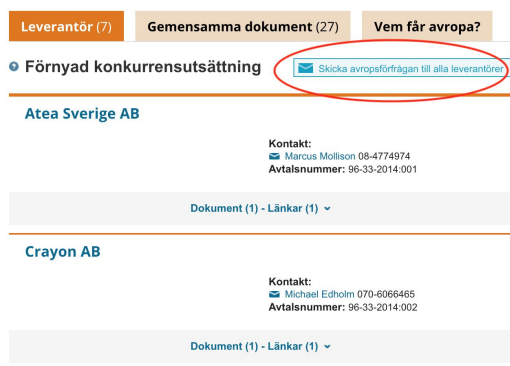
Leverantör (7) | Gemensamma dokument (27) | Vem får avropa?

Förnyad konkurrensutsättning

Skicka avropsförfrågan till alla leverantörer

Atea Sverige AB

Kontakt:
Marcus Mollison 08-4774974
Avtalsnummer: 96-33-2014:001

Dokument (1) - Länkar (1)

Crayon AB

Kontakt:
Michael Edholm 070-6066465
Avtalsnummer: 96-33-2014:002

Dokument (1) - Länkar (1)